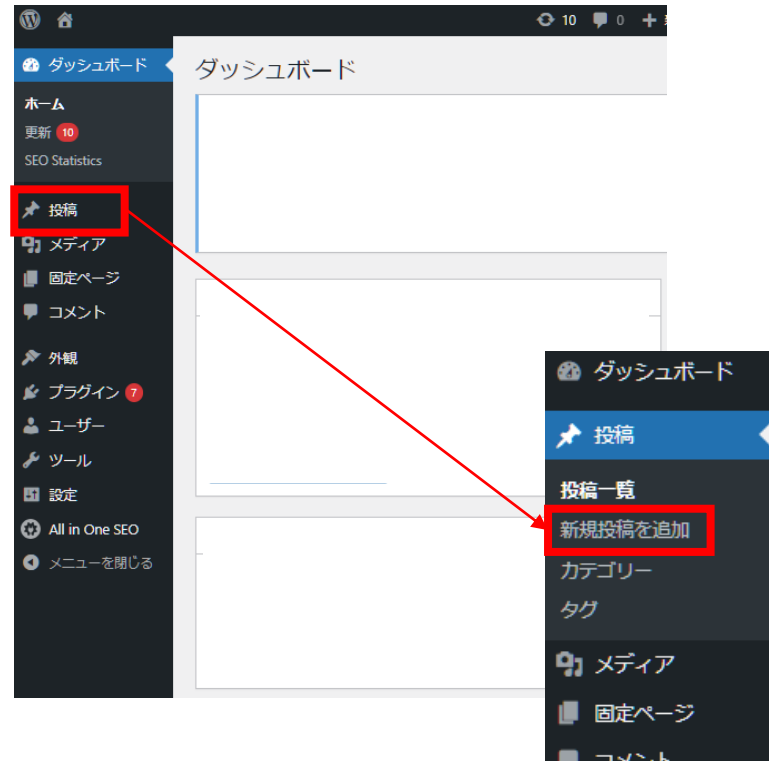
10 0 +

ダッシュボード
ホーム
更新 10
SEO Statistics
投稿
メディア
固定ページ
コメント
外観
プラグイン 7
ユーザー
ツール
設定
All in One SEO
メニューを閉じる

ダッシュボード

ダッシュボード
投稿
投稿一覧
新規投稿を追加
カテゴリー
タグ
メディア
固定ページ
コメント